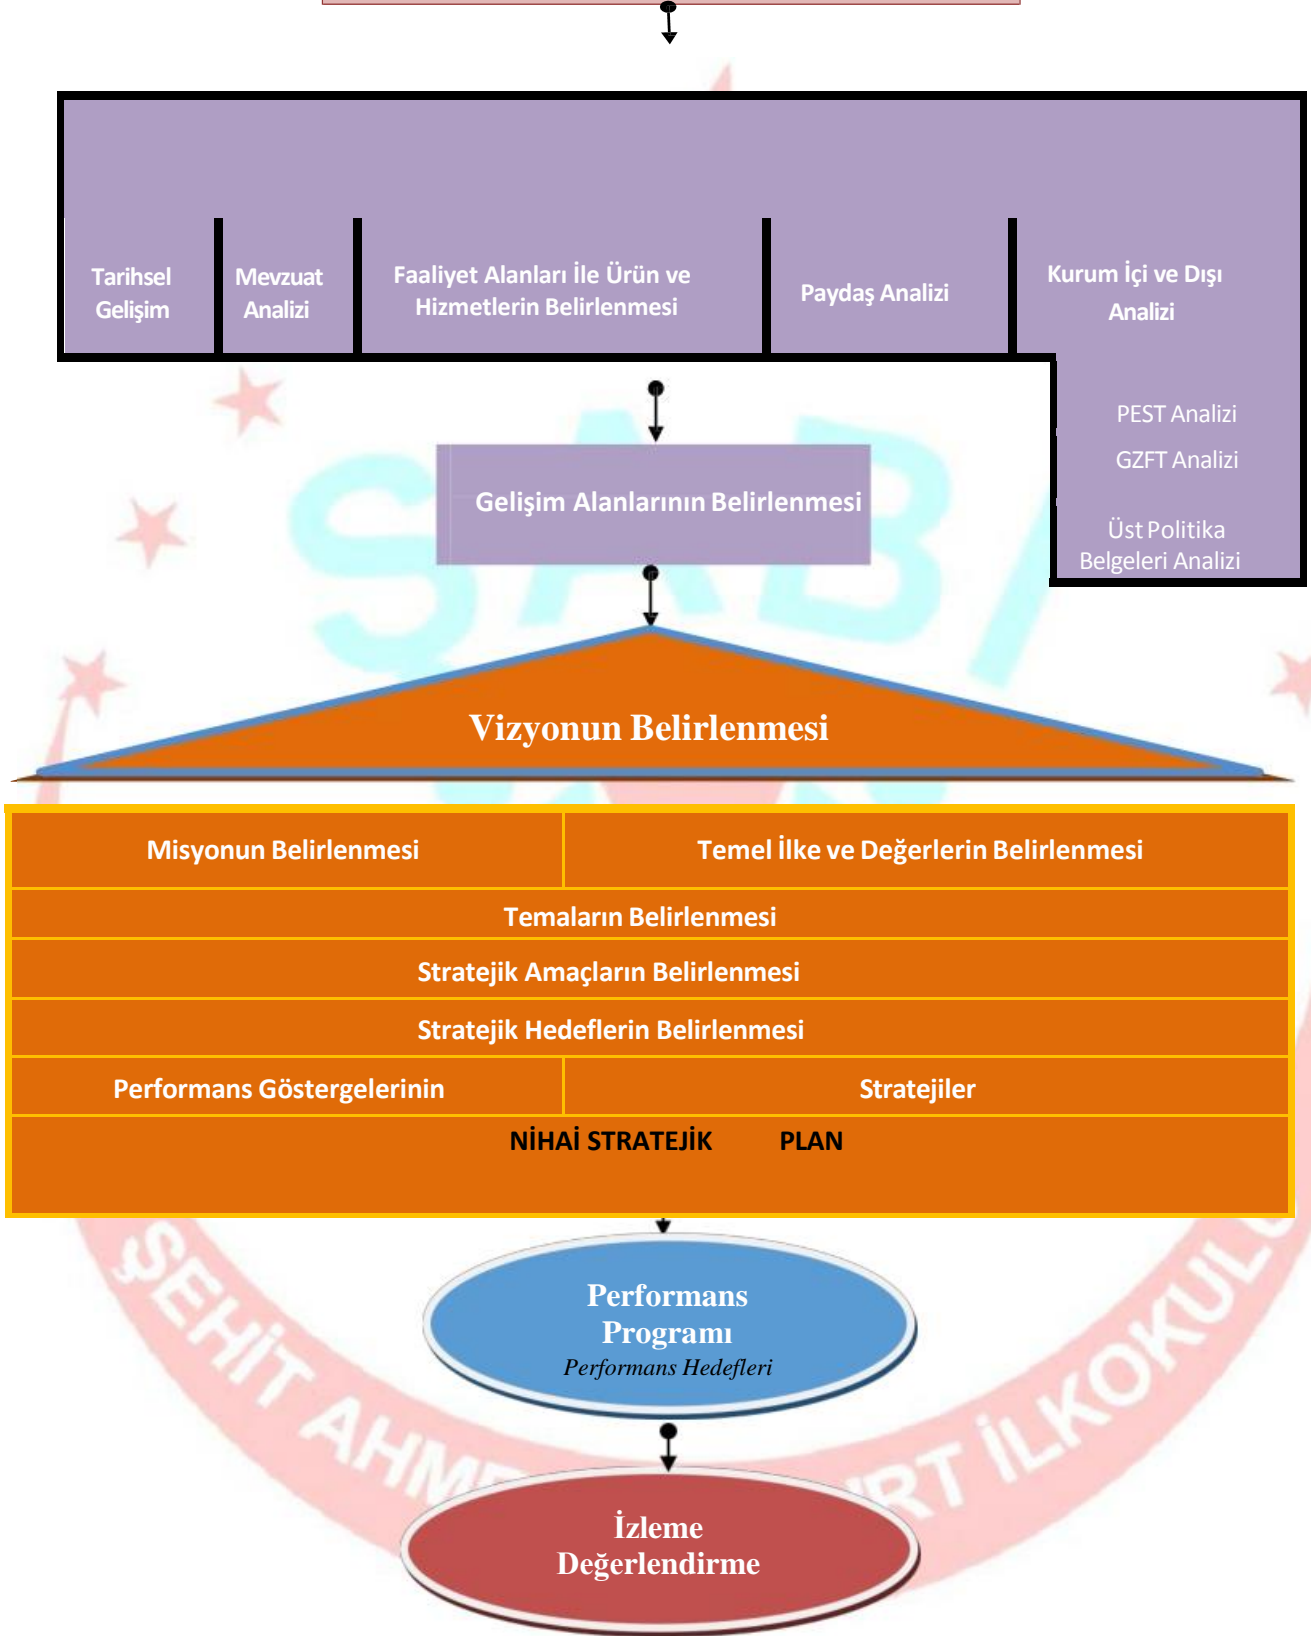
Tarihsel Gelişim

Mevzuat Analizi

Faaliyet Alanları İle Ürün ve Hizmetlerin Belirlenmesi

Paydaş Analizi

Kurum İçi ve Dışı Analizi

PEST Analizi

GZFT Analizi

Üst Politika Belgeleri Analizi

Gelişim Alanlarının Belirlenmesi

Vizyonun Belirlenmesi

| Misyonun Belirlenmesi | Temel İlke ve Değerlerin Belirlenmesi |
|---|---|
| Temaların Belirlenmesi | |
| Stratejik Amaçların Belirlenmesi | |
| Stratejik Hedeflerin Belirlenmesi | |
| Performans Göstergelerinin | Stratejiler |
| NİHAİ STRATEJİK PLAN | |

Performans Programı
Performans Hedefleri

İzleme Değerlendirme

ŞEHİT AHM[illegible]RT İLKOKULU